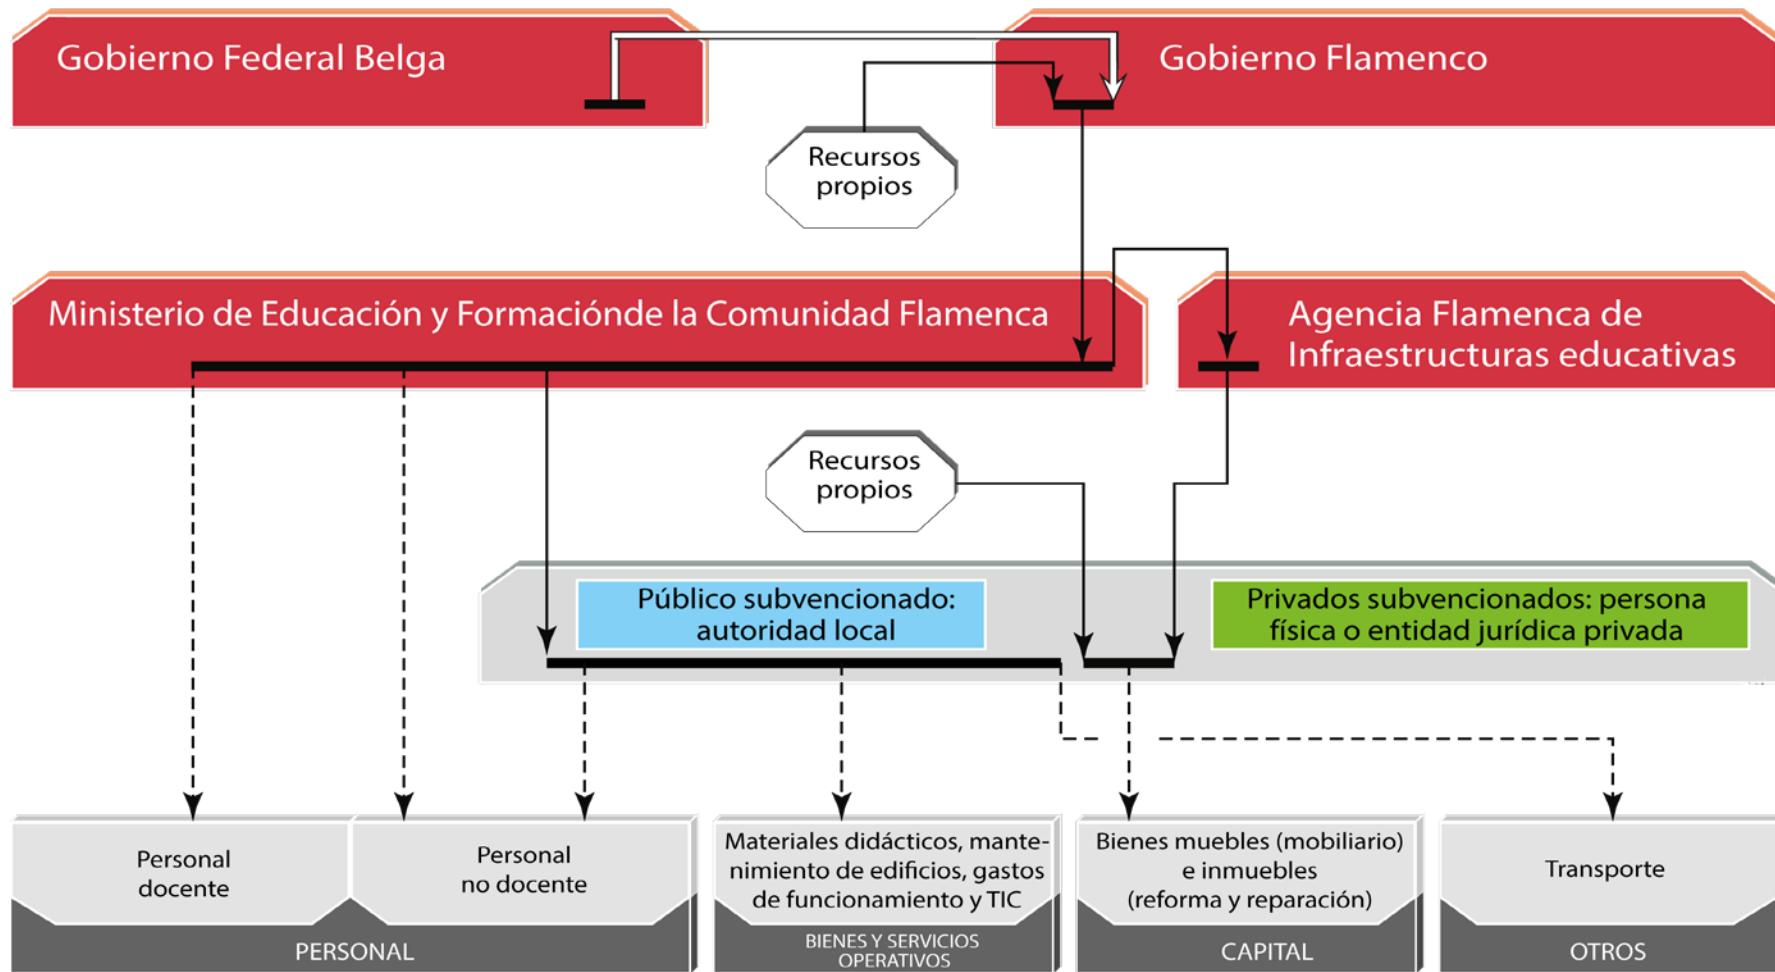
Gobierno Federal Belga

Gobierno Flamenco

Recursos propios

Ministerio de Educación y Formaciónde la Comunidad Flamenca

Agencia Flamenca de Infraestructuras educativas

Recursos propios

Público subvencionado: autoridad local

Privados subvencionados: persona física o entidad jurídica privada

Personal docente

Personal no docente

Materiales didácticos, mantenimiento de edificios, gastos de funcionamiento y TIC

Bienes muebles (mobiliario) e inmuebles (reforma y reparación)

Transporte

PERSONAL

BIENES Y SERVICIOS OPERATIVOS

CAPITAL

OTROS